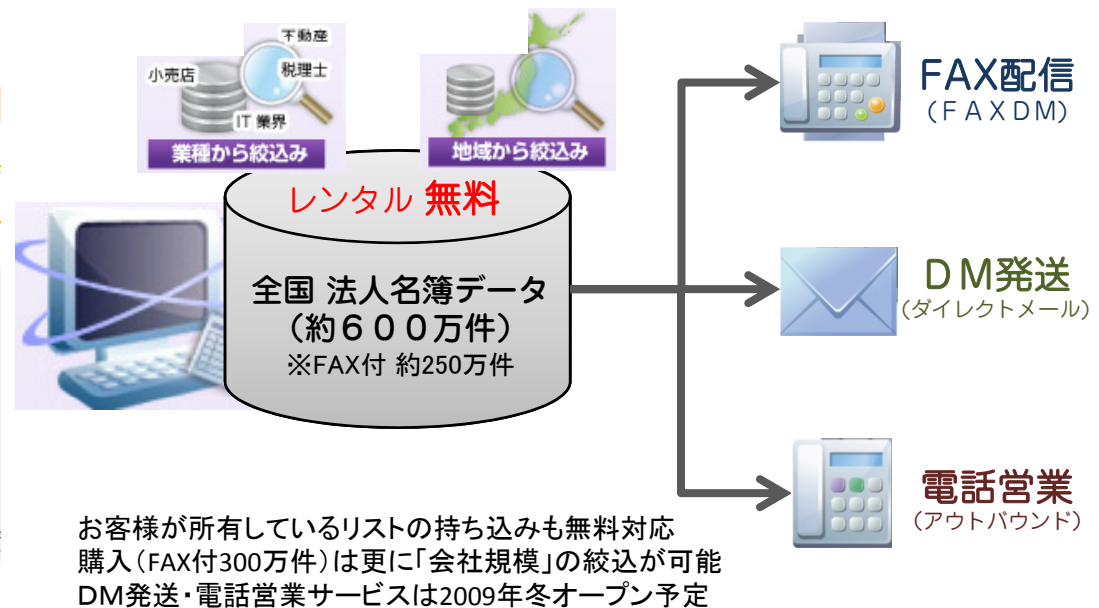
小売店
不動産
税理士
IT 業界
業種から絞込み

地域から絞込み

レンタル 無料

全国 法人名簿データ
(約６００万件)
※FAX付 約250万件

FAX配信
(ＦＡＸＤＭ)

ＤＭ発送
(ダイレクトメール)

電話営業
(アウトバウンド)

お客様が所有しているリストの持ち込みも無料対応
購入(FAX付300万件)は更に「会社規模」の絞込が可能
DM発送・電話営業サービスは2009年冬オープン予定